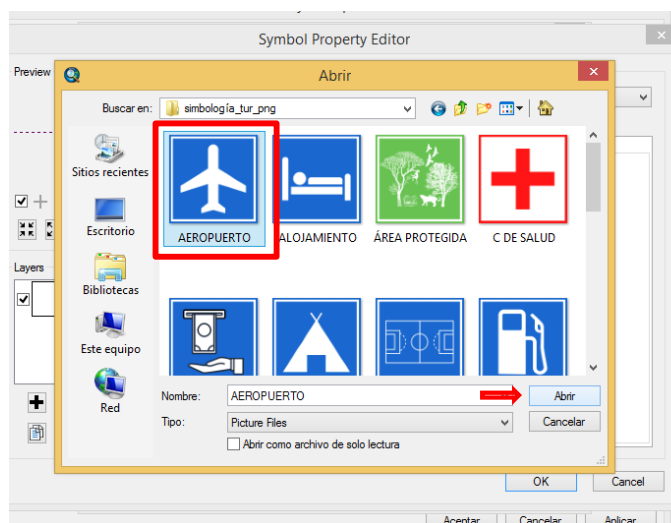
Symbol Property Editor

Preview

Layers

Abrir

Buscar en: simbología_tur_png

Sitios recientes

Escritorio

Bibliotecas

Este equipo

Red

AEROPUERTO

ALOJAMIENTO

ÁREA PROTEGIDA

C DE SALUD

Nombre: AEROPUERTO

Abrir

Tipo: Picture Files

Cancelar

Abrir como archivo de solo lectura

OK

Cancel

Aceptar

Cancelar

Aplicar